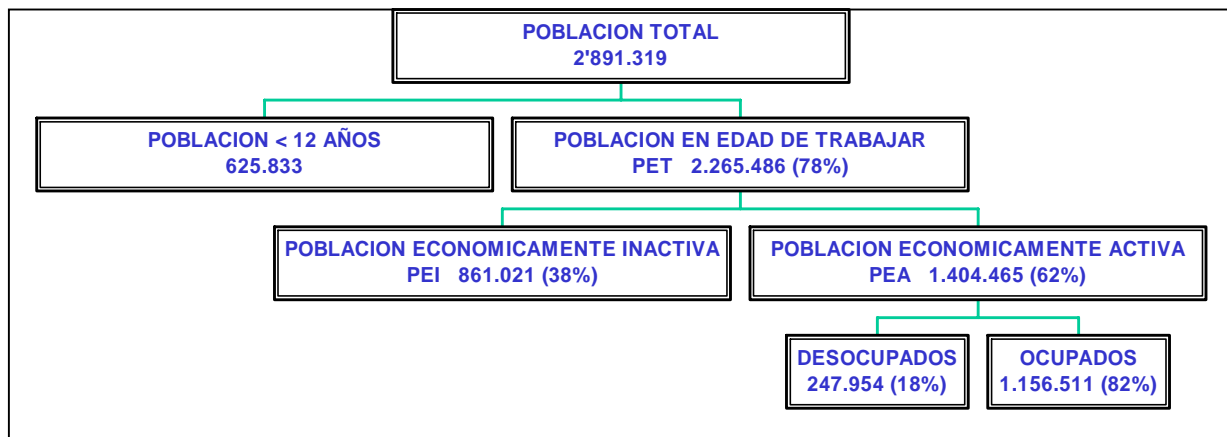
POBLACION TOTAL
2'891.319

POBLACION < 12 AÑOS
625.833

POBLACION EN EDAD DE TRABAJAR
PET 2.265.486 (78%)

POBLACION ECONOMICAMENTE INACTIVA
PEI 861.021 (38%)

POBLACION ECONOMICAMENTE ACTIVA
PEA 1.404.465 (62%)

DESOCUPADOS
247.954 (18%)

OCUPADOS
1.156.511 (82%)